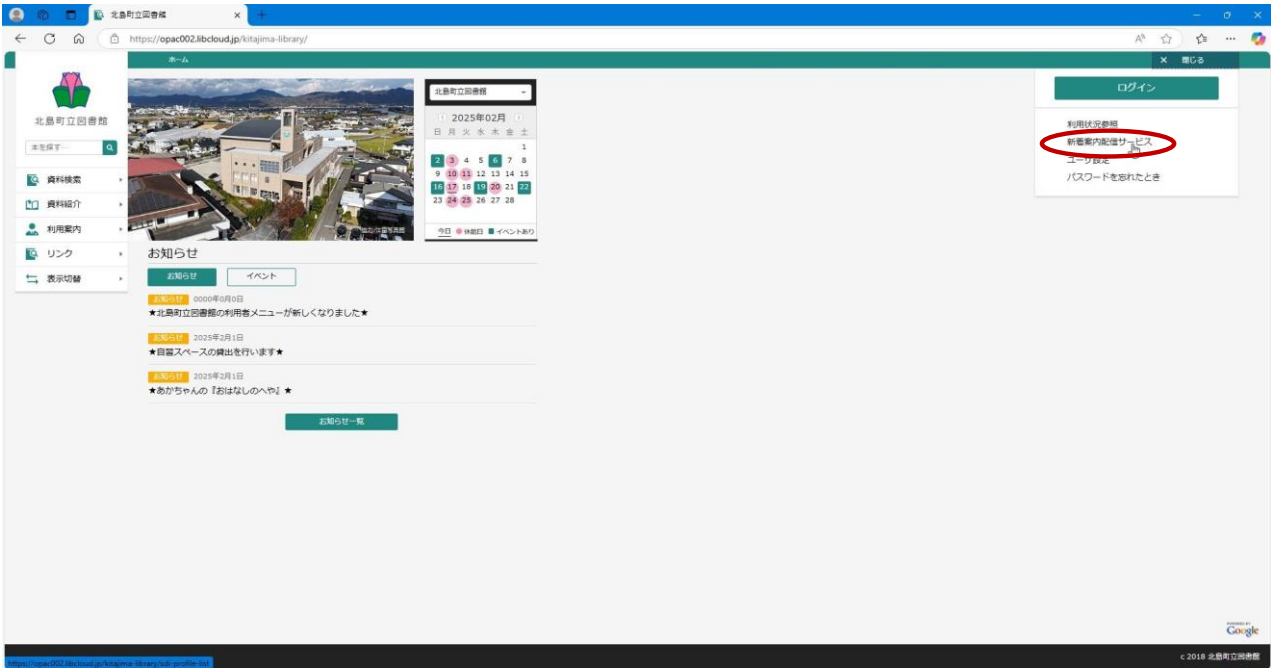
北島町立図書館 ×

https://opac002.libcloud.jp/kitajima-library/

ホーム

× 閉じる

北島町立図書館

本を探す

資料検索
資料紹介
利用案内
リンク
表示切替

北島町立図書館

2025年02月

| 日 | 月 | 火 | 水 | 木 | 金 | 土 |
|---|---|---|---|---|---|---|
| | | | | | | 1 |
| 2 | 3 | 4 | 5 | 6 | 7 | 8 |
| 9 | 10 | 11 | 12 | 13 | 14 | 15 |
| 16 | 17 | 18 | 19 | 20 | 21 | 22 |
| 23 | 24 | 25 | 26 | 27 | 28 | |

今日 ● 休館日 ■ イベントあり

お知らせ

お知らせ　イベント

お知らせ 0000年0月0日
★北島町立図書館の利用者メニューが新しくなりました★

お知らせ 2025年2月1日
★自習スペースの貸出を行います★

お知らせ 2025年2月1日
★あかちゃんの『おはなしのへや』★

お知らせ一覧

ログイン

利用状況参照
新着案内配信サービス
ユーザ設定
パスワードを忘れたとき

Google

https://opac002.libcloud.jp/kitajima-library/sdi-profile-list

c 2018 北島町立図書館